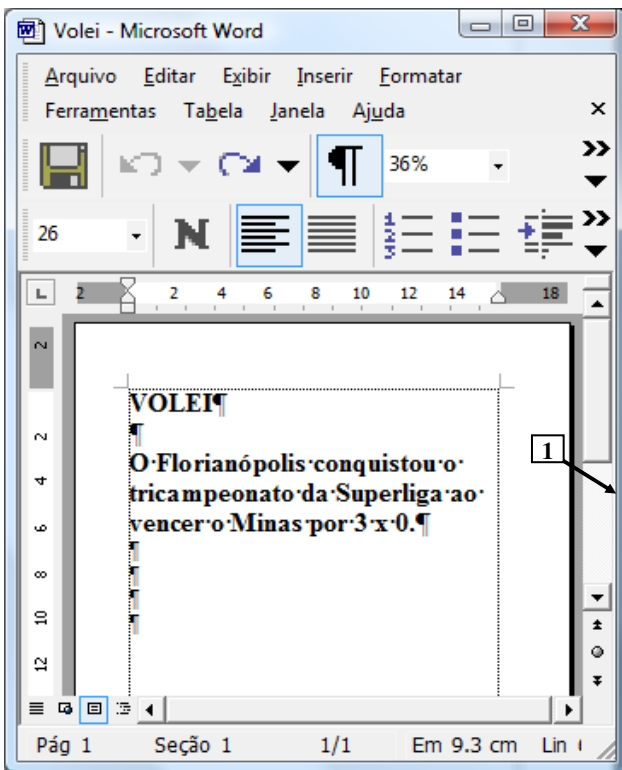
Volei - Microsoft Word

Arquivo Editar Exibir Inserir Formatar
Ferramentas Tabela Janela Ajuda ×

36%

26 N

2 2 4 6 8 10 12 14 18

VOLEI¶
¶
O·Florianópolis·conquistou·o·tricampeonato·da·Superliga·ao·vencer·o·Minas·por·3·x·0.¶
¶
¶
¶
¶

1

2 2 4 6 8 10 12

Pág 1 Seção 1 1/1 Em 9.3 cm Lin